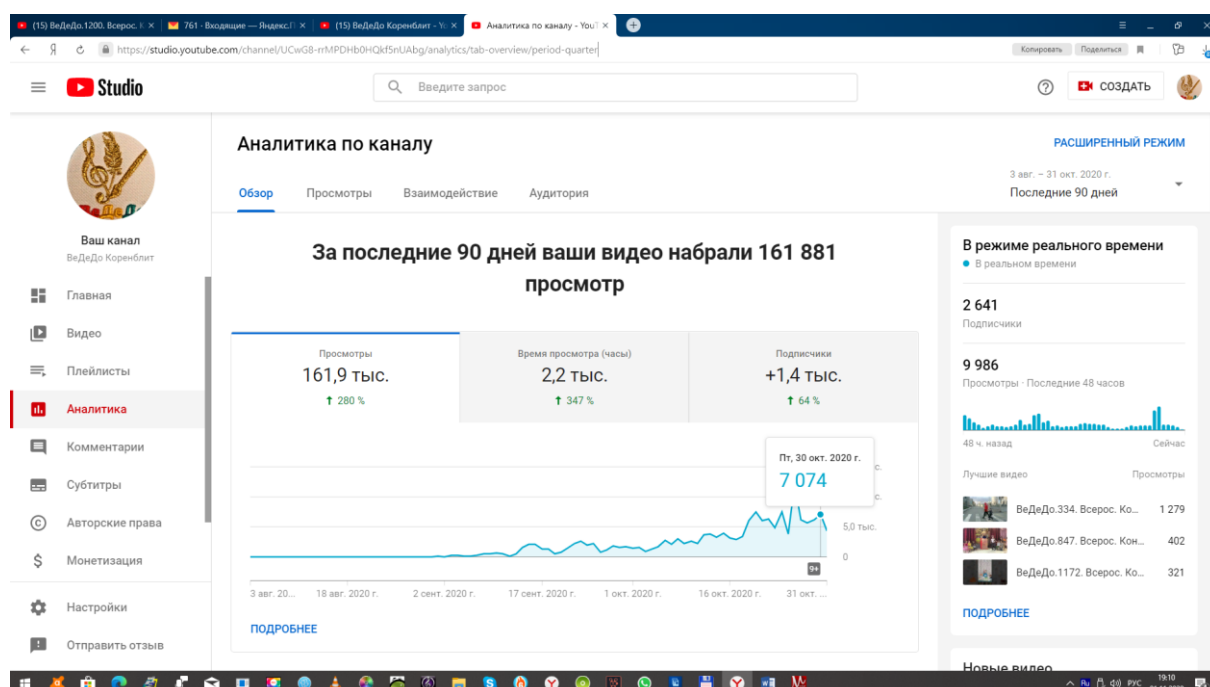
(15) ВеДеДо.1200. Всерос. К × | 761 · Входящие — Яндекс.П × | (15) ВеДеДо Коренблит · Yo × | Аналитика по каналу · YouT ×

https://studio.youtube.com/channel/UCwG8-rrMPDHb0HQkf5nUAbg/analytics/tab-overview/period-quarter

Копировать | Поделиться

Studio

Введите запрос

СОЗДАТЬ

Ваш канал
ВеДеДо Коренблит

Главная
Видео
Плейлисты
Аналитика
Комментарии
Субтитры
Авторские права
Монетизация
Настройки
Отправить отзыв

Аналитика по каналу

РАСШИРЕННЫЙ РЕЖИМ

3 авг. – 31 окт. 2020 г.
Последние 90 дней

Обзор | Просмотры | Взаимодействие | Аудитория

За последние 90 дней ваши видео набрали 161 881 просмотр

| Просмотры | Время просмотра (часы) | Подписчики |
|---|---|---|
| 161,9 тыс. | 2,2 тыс. | +1,4 тыс. |
| ↑ 280 % | ↑ 347 % | ↑ 64 % |

Пт, 30 окт. 2020 г.
7 074

5,0 тыс.
0

3 авг. 20... | 18 авг. 2020 г. | 2 сент. 2020 г. | 17 сент. 2020 г. | 1 окт. 2020 г. | 16 окт. 2020 г. | 31 окт. ...

ПОДРОБНЕЕ

В режиме реального времени
• В реальном времени

2 641
Подписчики

9 986
Просмотры · Последние 48 часов

48 ч. назад | Сейчас

Лучшие видео | Просмотры
ВеДеДо.334. Всерос. Ко... | 1 279
ВеДеДо.847. Всерос. Кон... | 402
ВеДеДо.1172. Всерос. Ко... | 321

ПОДРОБНЕЕ

Новые видео

РУС 19:10